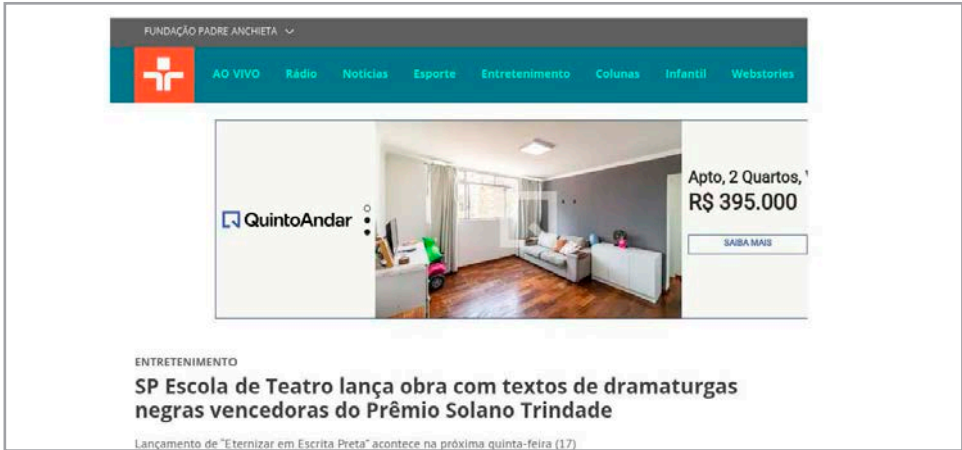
FUNDAÇÃO PADRE ANCHIETA

AO VIVO Rádio Notícias Esporte Entretenimento Colunas Infantil Webstories

QuintoAndar

Apto, 2 Quartos, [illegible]
R$ 395.000

SAIBA MAIS

ENTRETENIMENTO

SP Escola de Teatro lança obra com textos de dramaturgas negras vencedoras do Prêmio Solano Trindade

Lançamento de "Eternizar em Escrita Preta" acontece na próxima quinta-feira (17)